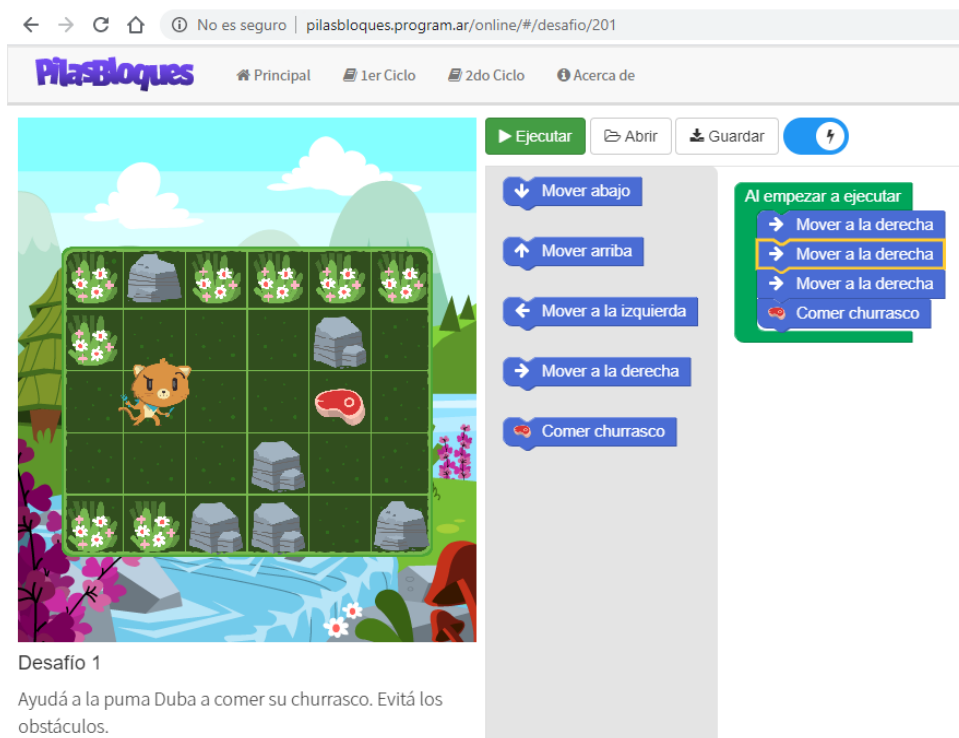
No es seguro | pilasbloques.program.ar/online/#/desafio/201

PilasBloques

Principal
1er Ciclo
2do Ciclo
Acerca de

Ejecutar
Abrir
Guardar

Mover abajo
Mover arriba
Mover a la izquierda
Mover a la derecha
Comer churrasco

Al empezar a ejecutar
Mover a la derecha
Mover a la derecha
Mover a la derecha
Comer churrasco

Desafío 1

Ayudá a la puma Duba a comer su churrasco. Evitá los obstáculos.